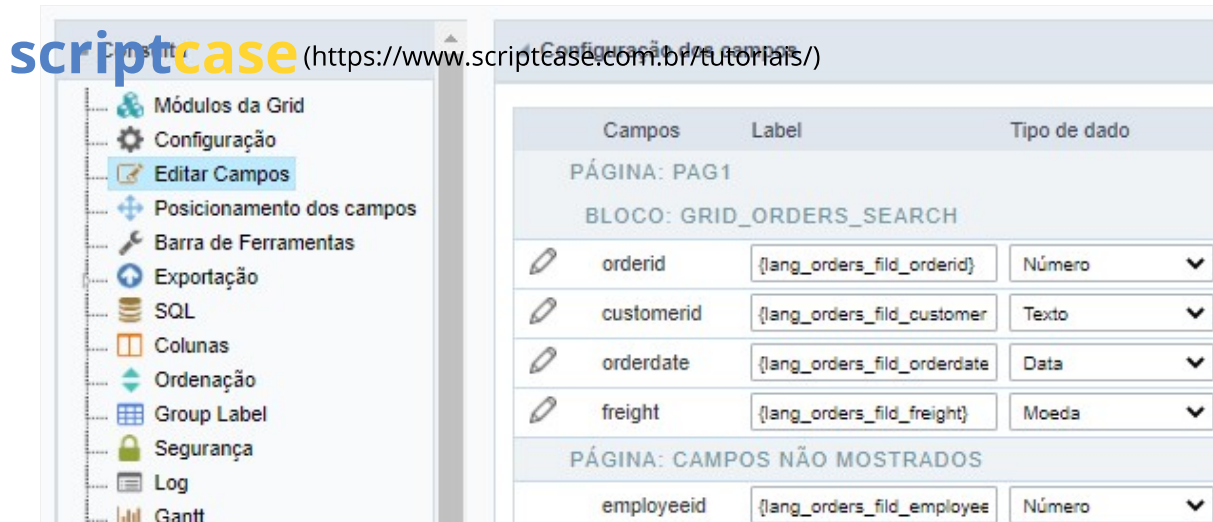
scriptcase (https://www.scriptcase.com.br/tutoriais/)

Configuração dos campos

Módulos da Grid
Configuração
Editar Campos
Posicionamento dos campos
Barra de Ferramentas
Exportação
SQL
Colunas
Ordenação
Group Label
Segurança
Log
Gantt

| | Campos | Label | Tipo de dado |
|---|---|---|---|
| PÁGINA: PAG1 | | | |
| BLOCO: GRID_ORDERS_SEARCH | | | |
| | orderid | {lang_orders_fild_orderid} | Número |
| | customerid | {lang_orders_fild_customer | Texto |
| | orderdate | {lang_orders_fild_orderdate | Data |
| | freight | {lang_orders_fild_freight} | Moeda |
| PÁGINA: CAMPOS NÃO MOSTRADOS | | | |
| | employeeid | {lang_orders_fild_employee | Número |